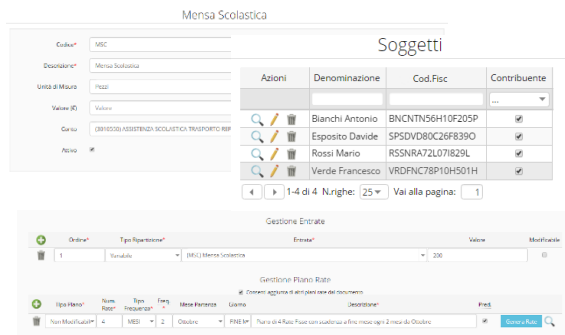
Mensa Scolastica

Codice* MSC

Descrizione* Mensa Scolastica

Unità di Misura Pezzi

Valore (€) Valore

Conto (8010330) ASSISTENZA SCOLASTICA TRASPORTO REF

Attivo

Soggetti

| Azioni | Denominazione | Cod.Fisc | Contribuente |
|---|---|---|---|
| | | | ... |
| | Bianchi Antonio | BNCNTN56H10F205P | ✔ |
| | Esposito Davide | SPSDVD80C26F839O | ✔ |
| | Rossi Mario | RSSNRA72L07I829L | ✔ |
| | Verde Francesco | VRDFNC78P10H501H | ✔ |

1-4 di 4 N.righe: 25 Vai alla pagina: 1

Gestione Entrate

| | Ordine* | Tipo Ripartizione* | Entrata* | Valore | Modificabile |
|---|---|---|---|---|---|
| | 1 | Variabile | (MSC) Mensa Scolastica | 200 | |

Gestione Piano Rate

Consenti aggiunta di altri piani rate dal documento

| | Tipo Piano* | Num Rate* | Tipo Frequenza* | Freq.* | Mese Partenza | Lisma | Descrizione* | Pred. | |
|---|---|---|---|---|---|---|---|---|---|
| | Non Modificabili | 4 | MESI | 2 | Ottobre | FINE | Piano di 4 Rate Fisse con scadenza a fine mese ogni 2 mesi da Ottobre | ✔ | Genera Rate |